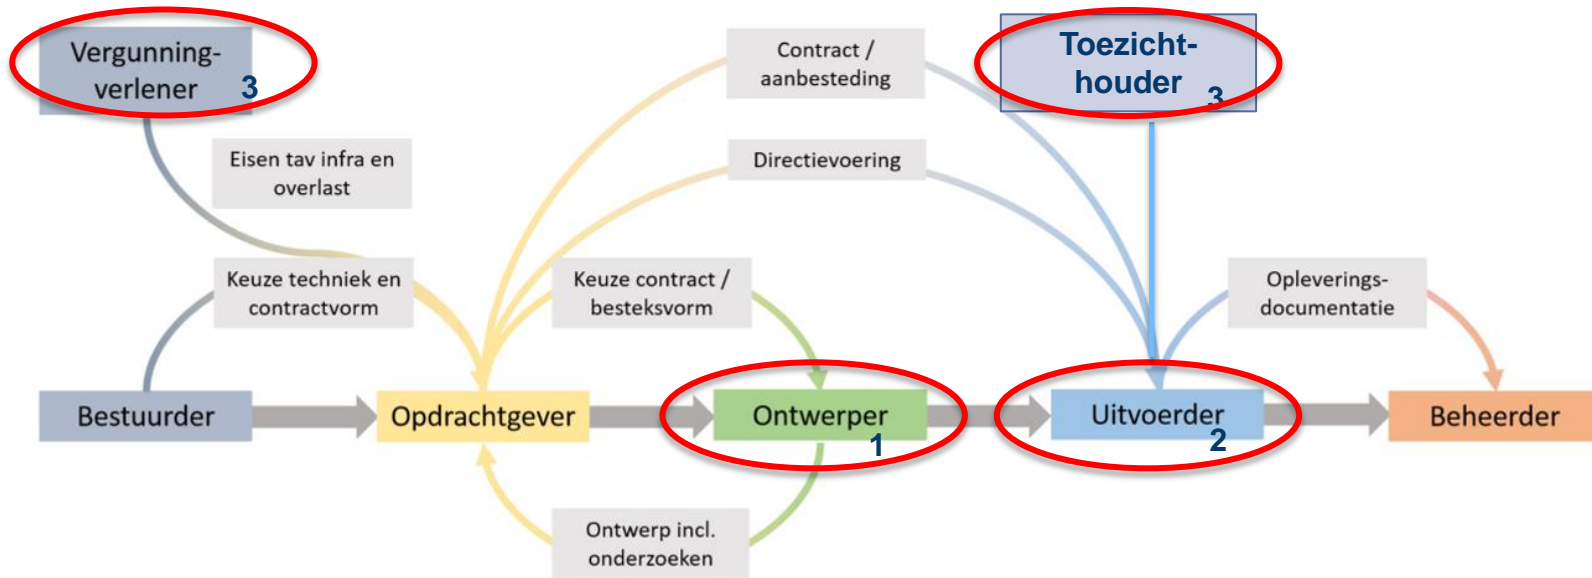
Vergunning-verlener 3

Contract / aanbesteding

Toezicht-houder 3

Eisen tav infra en overlast

Directievoering

Keuze techniek en contractvorm

Keuze contract / besteksvorm

Opleverings-documentatie

Bestuurder

Opdrachtgever

Ontwerper 1

Uitvoerder 2

Beheerder

Ontwerp incl. onderzoeken